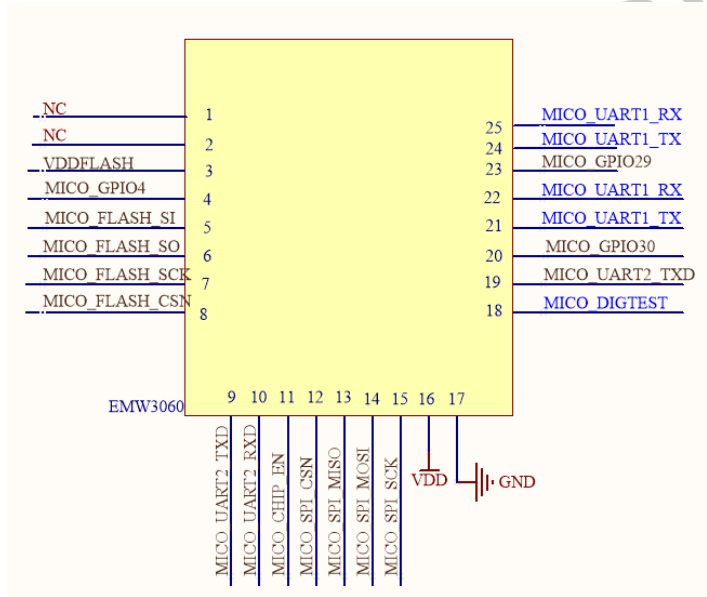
NC 1
NC 2
VDDFLASH 3
MICO_GPIO4 4
MICO_FLASH_SI 5
MICO_FLASH_SO 6
MICO_FLASH_SCK 7
MICO_FLASH_CSN 8

25 MICO_UART1_RX
24 MICO_UART1_TX
23 MICO_GPIO29
22 MICO_UART1_RX
21 MICO_UART1_TX
20 MICO_GPIO30
19 MICO_UART2_TXD
18 MICO_DIGTEST

EMW3060 9 10 11 12 13 14 15 16 17

MICO_UART2_TXD
MICO_UART2_RXD
MICO_CHIP_EN
MICO_SPI_CSN
MICO_SPI_MISO
MICO_SPI_MOSI
MICO_SPI_SCK
VDD
GND